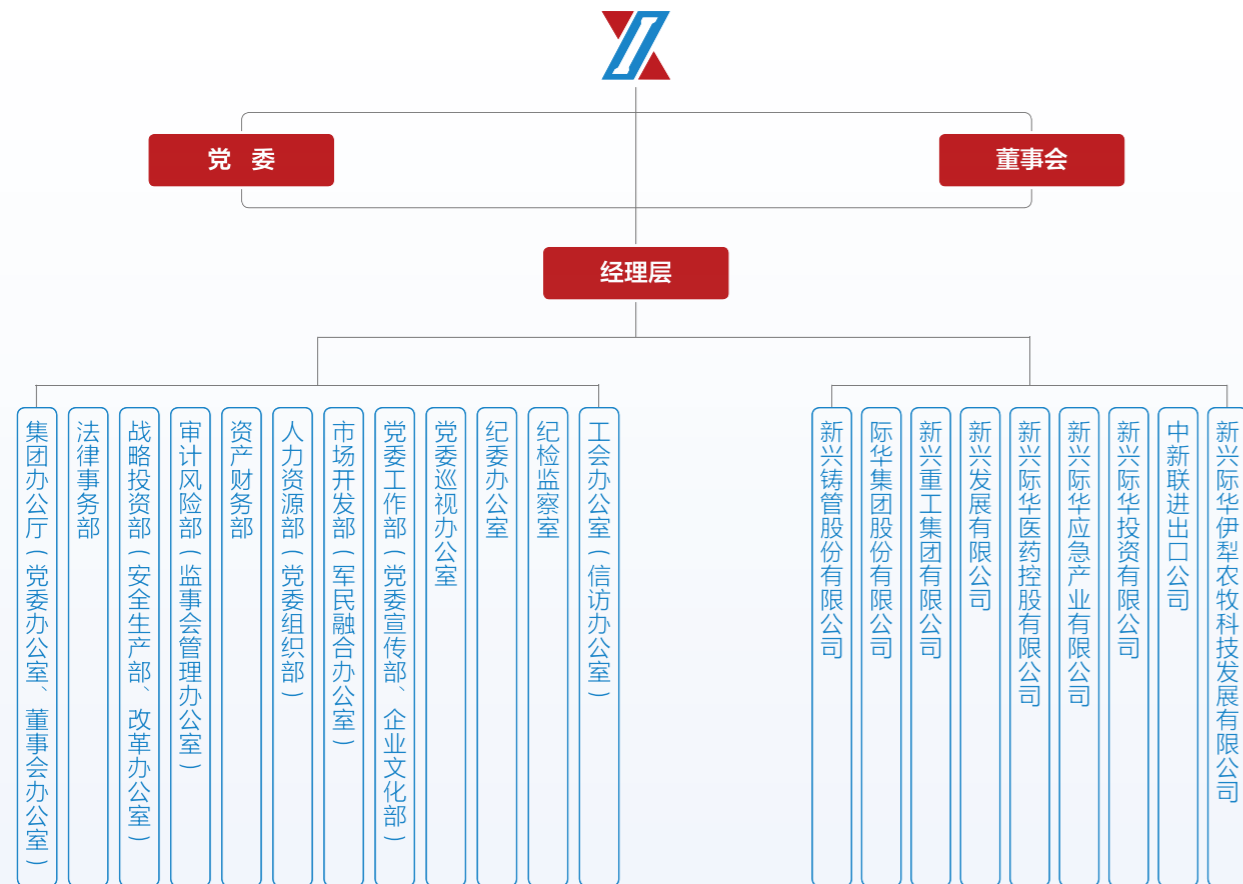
党　委

董事会

经理层

集团办公厅（党委办公室、董事会办公室）

法律事务部

战略投资部（安全生产部、改革办公室）

审计风险部（监事会管理办公室）

资产财务部

人力资源部（党委组织部）

市场开发部（军民融合办公室）

党委工作部（党委宣传部、企业文化部）

党委巡视办公室

纪委办公室

纪检监察室

工会办公室（信访办公室）

新兴铸管股份有限公司

际华集团股份有限公司

新兴重工集团有限公司

新兴发展有限公司

新兴际华医药控股有限公司

新兴际华应急产业有限公司

新兴际华投资有限公司

中新联进出口公司

新兴际华伊犁农牧科技发展有限公司